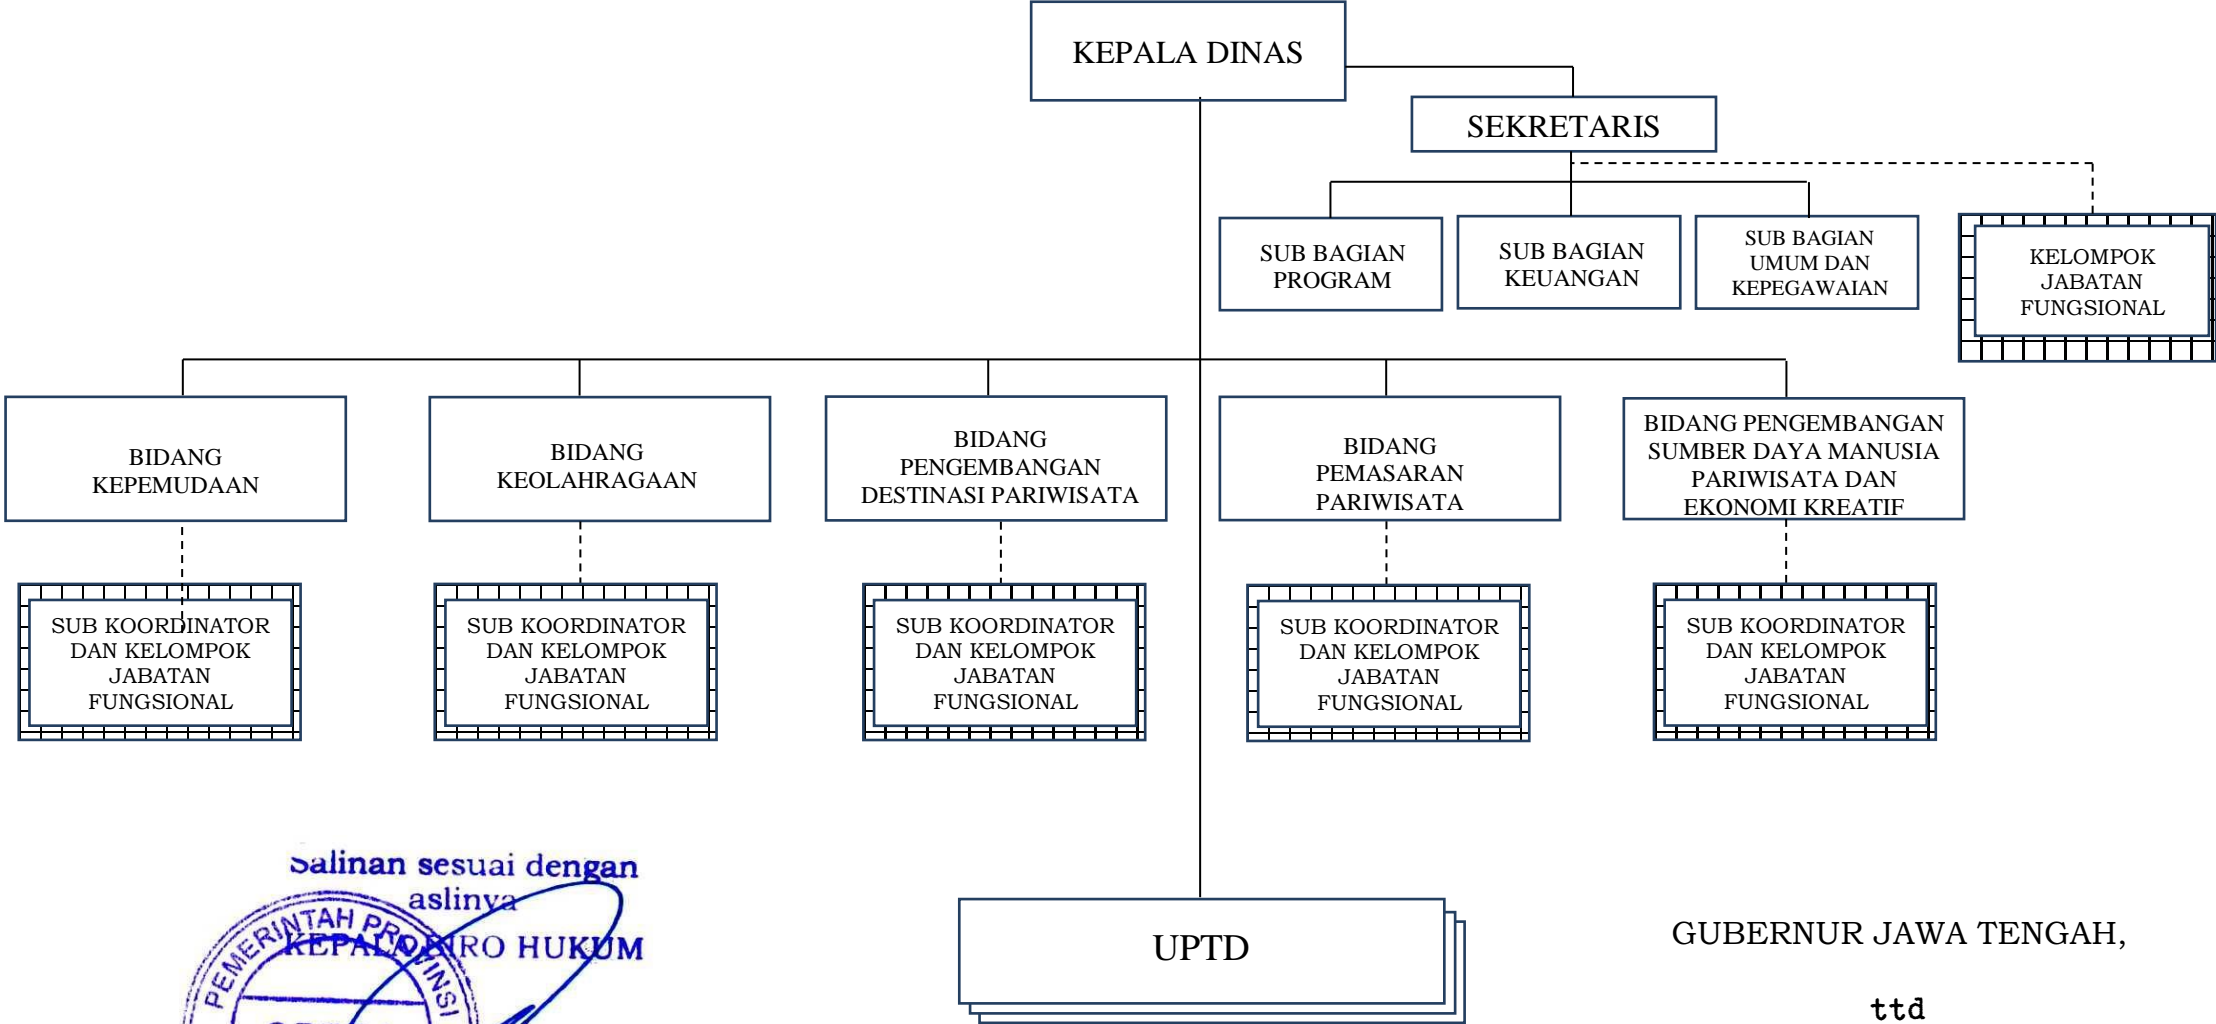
KEPALA DINAS

SEKRETARIS

SUB BAGIAN PROGRAM

SUB BAGIAN KEUANGAN

SUB BAGIAN UMUM DAN KEPEGAWAIAN

KELOMPOK JABATAN FUNGSIONAL

BIDANG KEPEMUDAAN

BIDANG KEOLAHRAGAAN

BIDANG PENGEMBANGAN DESTINASI PARIWISATA

BIDANG PEMASARAN PARIWISATA

BIDANG PENGEMBANGAN SUMBER DAYA MANUSIA PARIWISATA DAN EKONOMI KREATIF

SUB KOORDINATOR DAN KELOMPOK JABATAN FUNGSIONAL

SUB KOORDINATOR DAN KELOMPOK JABATAN FUNGSIONAL

SUB KOORDINATOR DAN KELOMPOK JABATAN FUNGSIONAL

SUB KOORDINATOR DAN KELOMPOK JABATAN FUNGSIONAL

SUB KOORDINATOR DAN KELOMPOK JABATAN FUNGSIONAL

Salinan sesuai dengan aslinya
KEPALA BIRO HUKUM

PEMERINTAH PROVINSI

UPTD

GUBERNUR JAWA TENGAH,

ttd